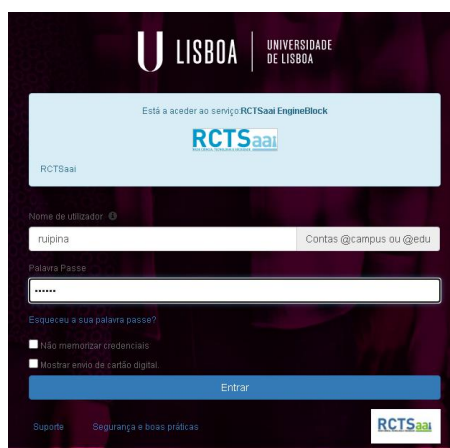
U LISBOA | UNIVERSIDADE DE LISBOA

Está a aceder ao serviço RCTSaai EngineBlock

RCTSaai

RCTSaai

Nome de utilizador

ruipina

Contas @campus ou @edu

Palavra Passe

••••••

Esqueceu a sua palavra passe?

Não memorizar credenciais

Mostrar envio de cartão digital.

Entrar

Suporte

Segurança e boas práticas

RCTSaai